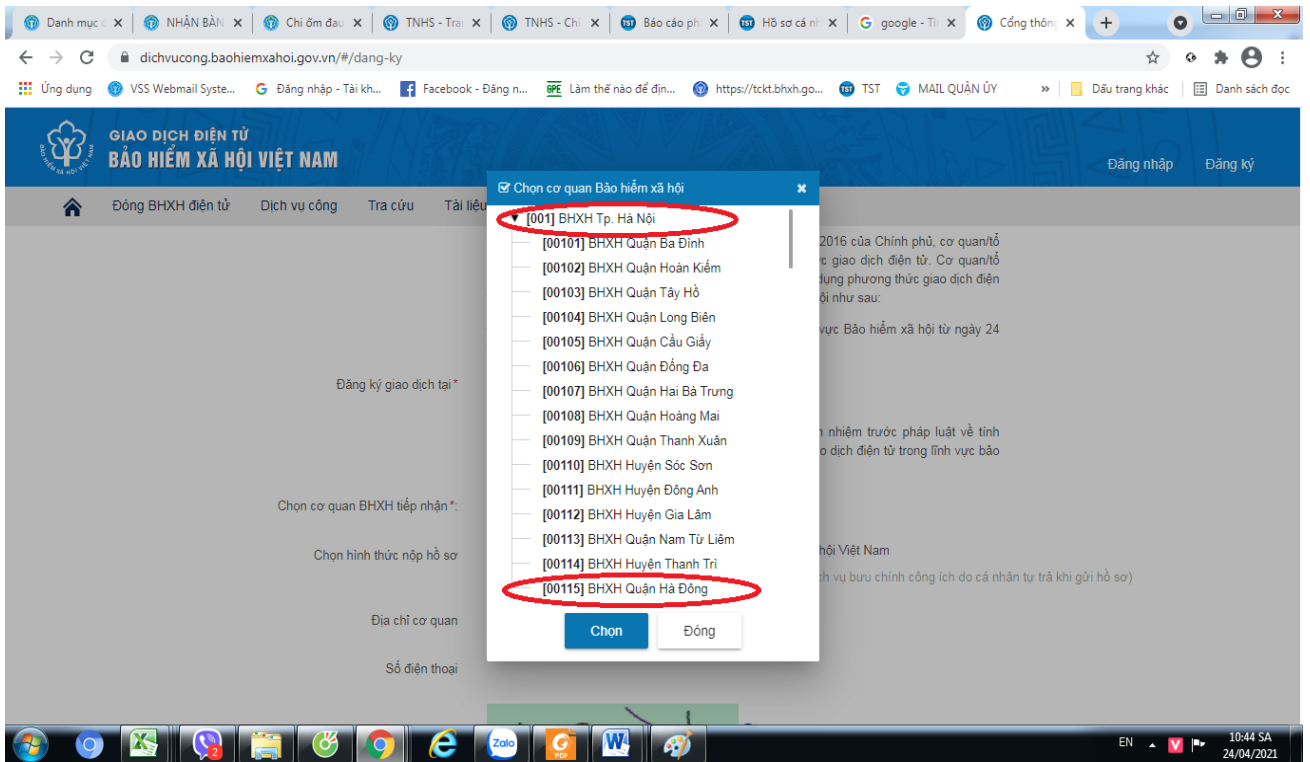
Danh mục ✕ | NHẬN BÀN ✕ | Chi ốm đau ✕ | TNHS - Tra ✕ | TNHS - Chi ✕ | Báo cáo ph ✕ | Hồ sơ cá nh ✕ | google - Ti ✕ | Cổng thông ✕ | +

dichvucong.baohiemxahoi.gov.vn/#/dang-ky

Ứng dụng | VSS Webmail Syste... | Đăng nhập - Tài kh... | Facebook - Đăng n... | Làm thế nào để địn... | https://tckt.bhxh.go... | TST | MAIL QUẬN ỦY | » | Dấu trang khác | Danh sách đọc

GIAO DỊCH ĐIỆN TỬ
BẢO HIỂM XÃ HỘI VIỆT NAM

Đăng nhập | Đăng ký

Đóng BHXH điện tử | Dịch vụ công | Tra cứu | Tài liệu

2016 của Chính phủ, cơ quan/tổ c giao dịch điện tử. Cơ quan/tổ dụng phương thức giao dịch điện hội như sau:

vực Bảo hiểm xã hội từ ngày 24

Đăng ký giao dịch tại*

n nhiệm trước pháp luật về tính o dịch điện tử trong lĩnh vực bảo

Chọn cơ quan BHXH tiếp nhận*:

Chọn hình thức nộp hồ sơ

hội Việt Nam

ch vụ bưu chính công ích do cá nhân tự trả khi gửi hồ sơ)

Địa chỉ cơ quan

Số điện thoại

Chọn cơ quan Bảo hiểm xã hội ✕

[001] BHXH Tp. Hà Nội
[00101] BHXH Quận Ba Đình
[00102] BHXH Quận Hoàn Kiếm
[00103] BHXH Quận Tây Hồ
[00104] BHXH Quận Long Biên
[00105] BHXH Quận Cầu Giấy
[00106] BHXH Quận Đống Đa
[00107] BHXH Quận Hai Bà Trưng
[00108] BHXH Quận Hoàng Mai
[00109] BHXH Quận Thanh Xuân
[00110] BHXH Huyện Sóc Sơn
[00111] BHXH Huyện Đông Anh
[00112] BHXH Huyện Gia Lâm
[00113] BHXH Quận Nam Từ Liêm
[00114] BHXH Huyện Thanh Trì
[00115] BHXH Quận Hà Đông

Chọn | Đóng

EN 10:44 SA 24/04/2021